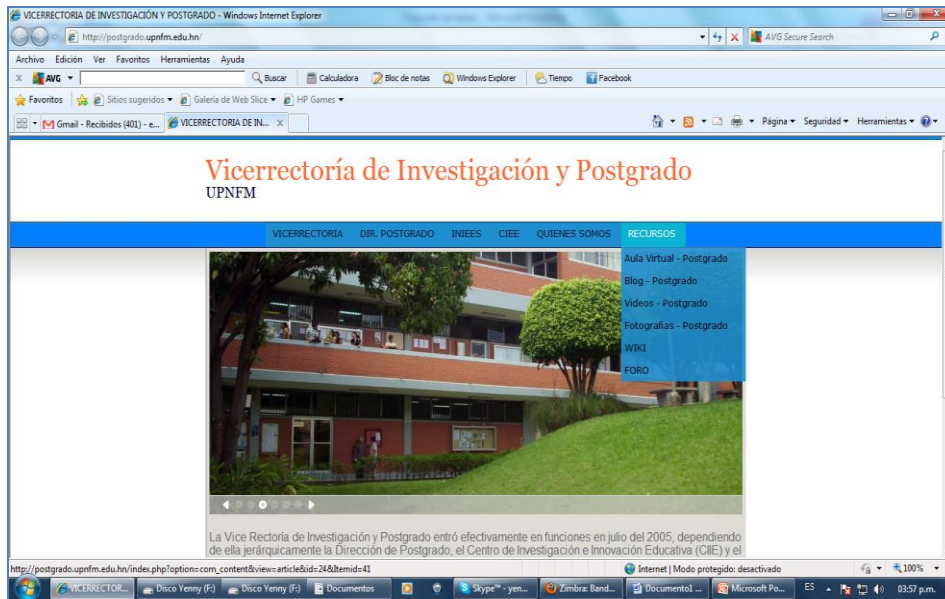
VICERRECTORIA DE INVESTIGACIÓN Y POSTGRADO - Windows Internet Explorer

http://postgrado.upnfm.edu.hn/

AVG Secure Search

Archivo Edición Ver Favoritos Herramientas Ayuda

AVG Buscar Calculadora Bloc de notas Windows Explorer Tiempo Facebook

Favoritos Sitios sugeridos Galería de Web Slice HP Games

Gmail - Recibidos (401) - e... VICERRECTORIA DE IN...

Página Seguridad Herramientas

Vicerrectoría de Investigación y Postgrado
UPNFM

VICERRECTORIA DIR. POSTGRADO INIEES CIEE QUIENES SOMOS RECURSOS

Aula Virtual - Postgrado
Blog - Postgrado
Videos - Postgrado
Fotografías - Postgrado
WIKI
FORO

La Vice Rectoría de Investigación y Postgrado entró efectivamente en funciones en julio del 2005, dependiendo de ella jerárquicamente la Dirección de Postgrado, el Centro de Investigación e Innovación Educativa (CIIE) y el

http://postgrado.upnfm.edu.hn/index.php?option=com_content&view=article&id=24&Itemid=41

Internet | Modo protegido: desactivado

100%

VICERRECTOR... Disco Yenny (F:) Disco Yenny (F:) Documentos Skype™ - yen... Zimbra: Band... Documento1 ... Microsoft Po...

ES 03:57 p.m.